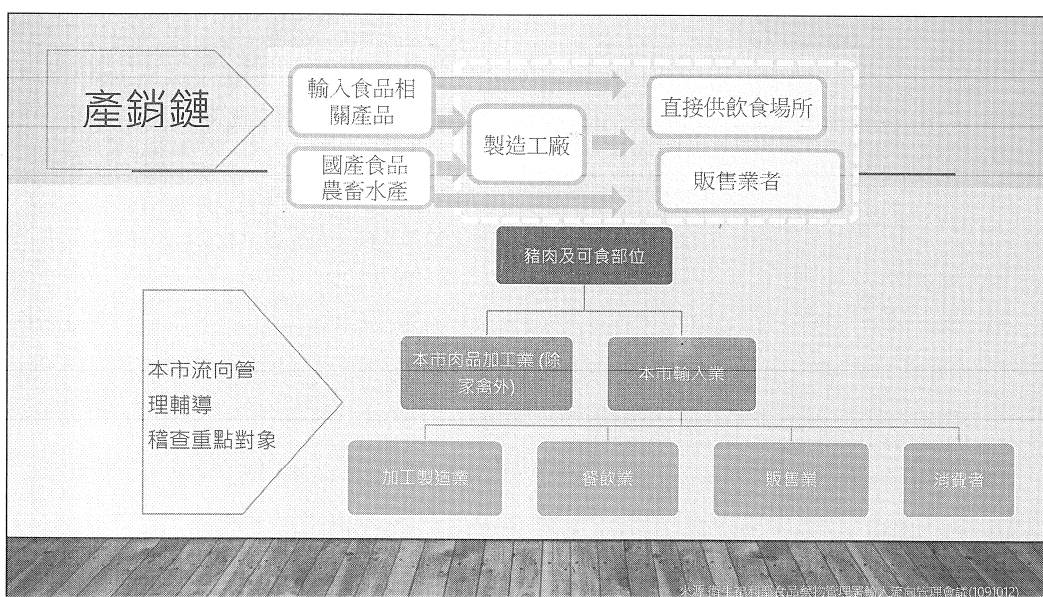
產銷鏈

輸入食品相關產品

國產食品農畜水產

製造工廠

直接供飲食場所

販售業者

豬肉及可食部位

本市流向管理輔導稽查重點對象

本市肉品加工業 (除家禽外)

本市輸入業

加工製造業

餐飲業

販售業

消費者

來源:衛生福利部食品藥物管理署輸入產品管理會議(1091012)